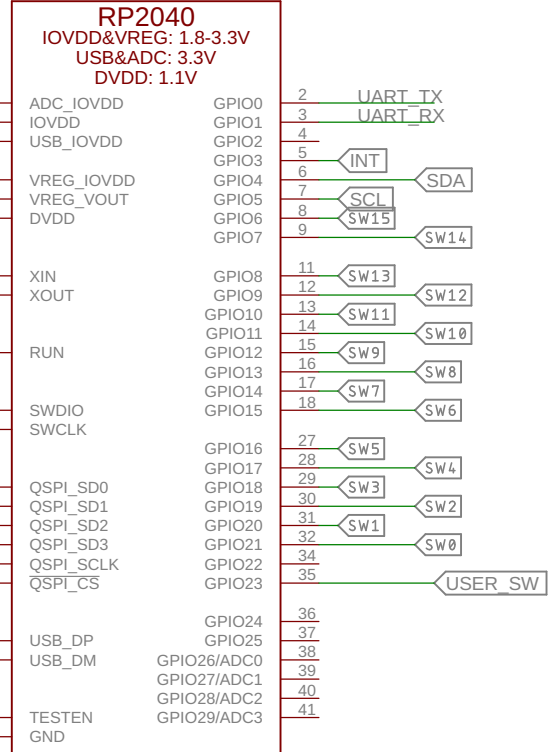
RP2040
IOVDD&VREG: 1.8-3.3V
USB&ADC: 3.3V
DVDD: 1.1V

ADC_IOVDD
IOVDD
USB_IOVDD
VREG_IOVDD
VREG_VOUT
DVDD
XIN
XOUT
RUN
SWDIO
SWCLK
QSPI_SD0
QSPI_SD1
QSPI_SD2
QSPI_SD3
QSPI_SCLK
QSPI_CS
USB_DP
USB_DM
TESTEN
GND

GPIO0 2 UART_TX
GPIO1 3 UART_RX
GPIO2 4
GPIO3 5 INT
GPIO4 6 SDA
GPIO5 7 SCL
GPIO6 8 SW15
GPIO7 9 SW14
GPIO8 11 SW13
GPIO9 12 SW12
GPIO10 13 SW11
GPIO11 14 SW10
GPIO12 15 SW9
GPIO13 16 SW8
GPIO14 17 SW7
GPIO15 18 SW6
GPIO16 27 SW5
GPIO17 28 SW4
GPIO18 29 SW3
GPIO19 30 SW2
GPIO20 31 SW1
GPIO21 32 SW0
GPIO22 34
GPIO23 35 USER_SW
GPIO24 36
GPIO25 37
GPIO26/ADC0 38
GPIO27/ADC1 39
GPIO28/ADC2 40
GPIO29/ADC3 41